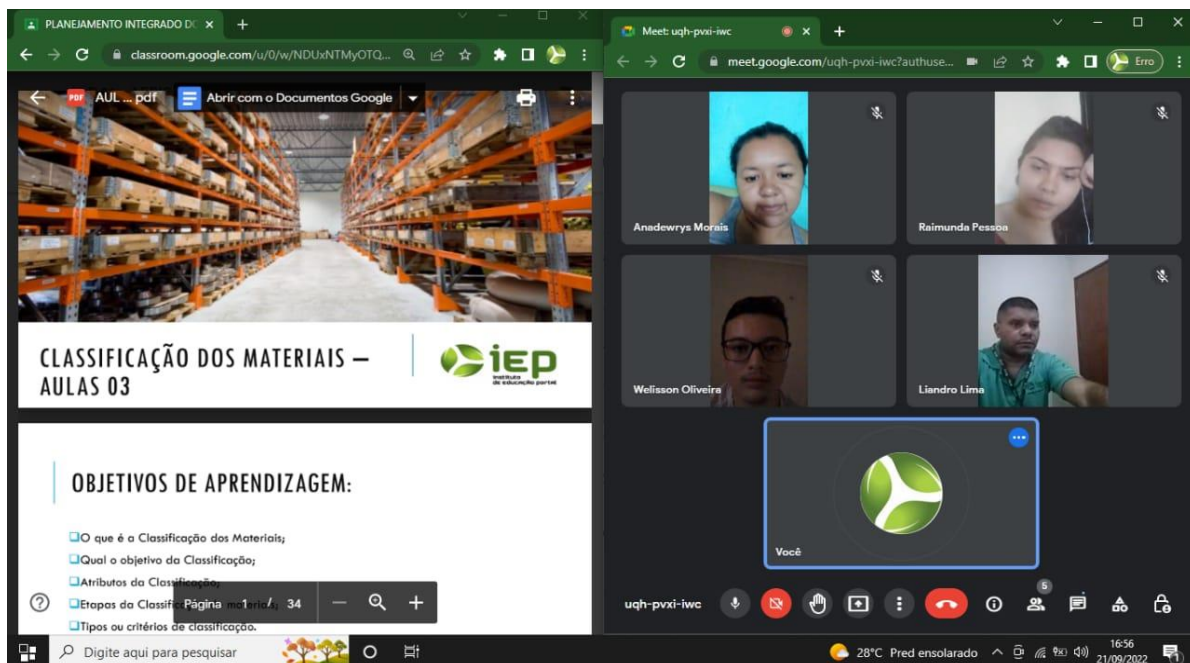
PLANEJAMENTO INTEGRADO D(
classroom.google.com/u/0/w/NDUxNTMyOTQ...
AUL ... pdf
Abrir com o Documentos Google

CLASSIFICAÇÃO DOS MATERIAIS – AULAS 03

iEP instituto de educação portal

OBJETIVOS DE APRENDIZAGEM:

O que é a Classificação dos Materiais;
Qual o objetivo da Classificação;
Atributos da Classificação;
Etapas da Classificação de materiais;
Tipos ou critérios de classificação.

Página 1 / 34

Meet: uqh-pvxi-iwc
meet.google.com/uqh-pvxi-iwc?authuse...
Erro

Anadewrys Morais
Raimunda Pessoa
Welisson Oliveira
Liandro Lima
Você

uqh-pvxi-iwc
5

Digite aqui para pesquisar
28°C Pred ensolarado
16:56
21/09/2022